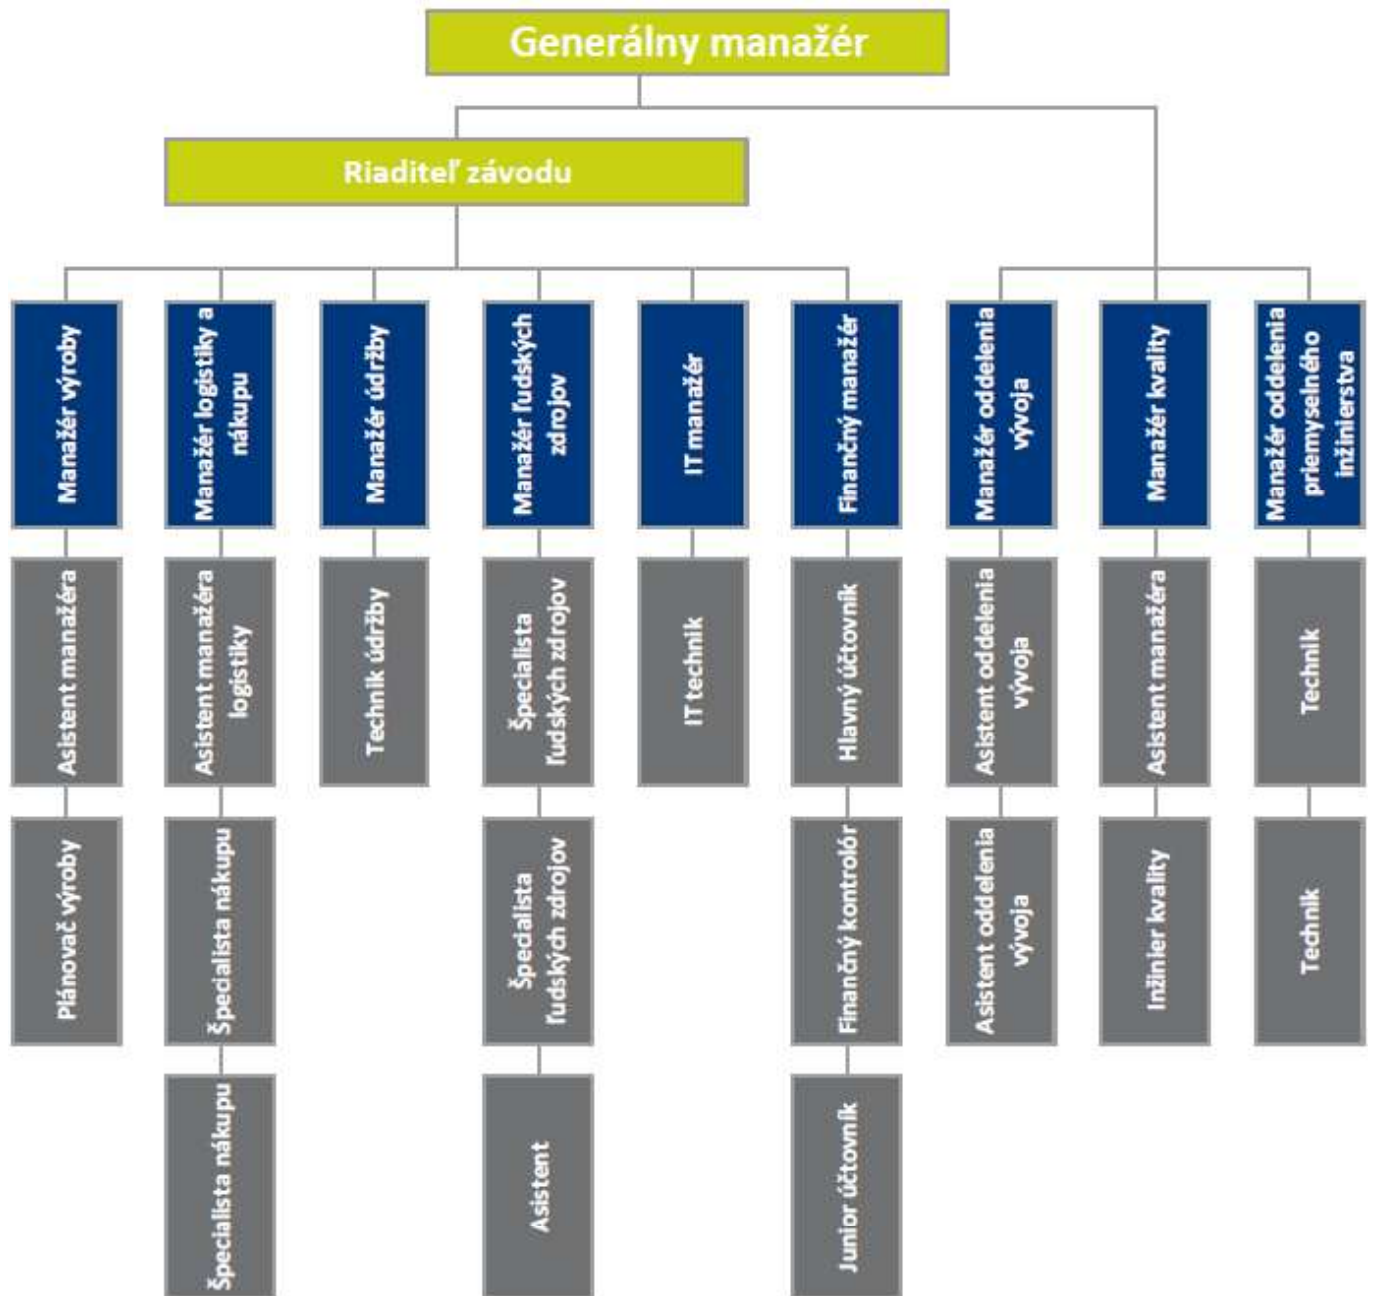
Generálny manažér

Riaditeľ závodu

Manažér výroby

Asistent manažéra

Plánovač výroby

Manažér logistiky a nákupu

Asistent manažéra logistiky

Špecialista nákupu

Špecialista nákupu

Manažér údržby

Technik údržby

Manažér ľudských zdrojov

Špecialista ľudských zdrojov

Špecialista ľudských zdrojov

Asistent

IT manažér

IT technik

Finančný manažér

Hlavný účtovník

Finančný kontrolór

Junior účtovník

Manažér oddelenia vývoja

Asistent oddelenia vývoja

Asistent oddelenia vývoja

Manažér kvality

Asistent manažéra

Inžinier kvality

Manažér oddelenia priemyselného inžinierstva

Technik

Technik